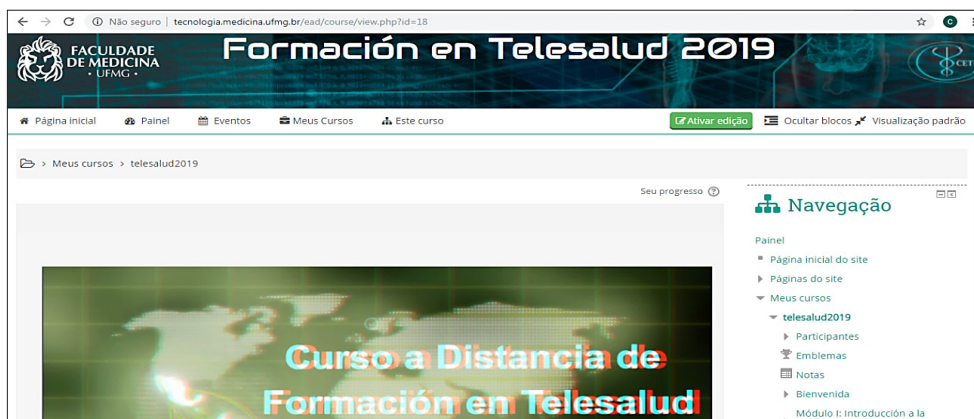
Não seguro | tecnologia.medicina.ufmg.br/ead/course/view.php?id=18

FACULDADE DE MEDICINA • UFMG •

Formación en Telesalud 2019

Página inicial
Painel
Eventos
Meus Cursos
Este curso
Ativar edição
Ocultar blocos
Visualização padrão

Meus cursos > telesalud2019

Seu progresso

Navegação

Painel
Página inicial do site
Páginas do site
Meus cursos
telesalud2019
Participantes
Emblemas
Notas
Bienvenida
Módulo I: Introducción a la

Curso a Distancia de Formación en Telesalud